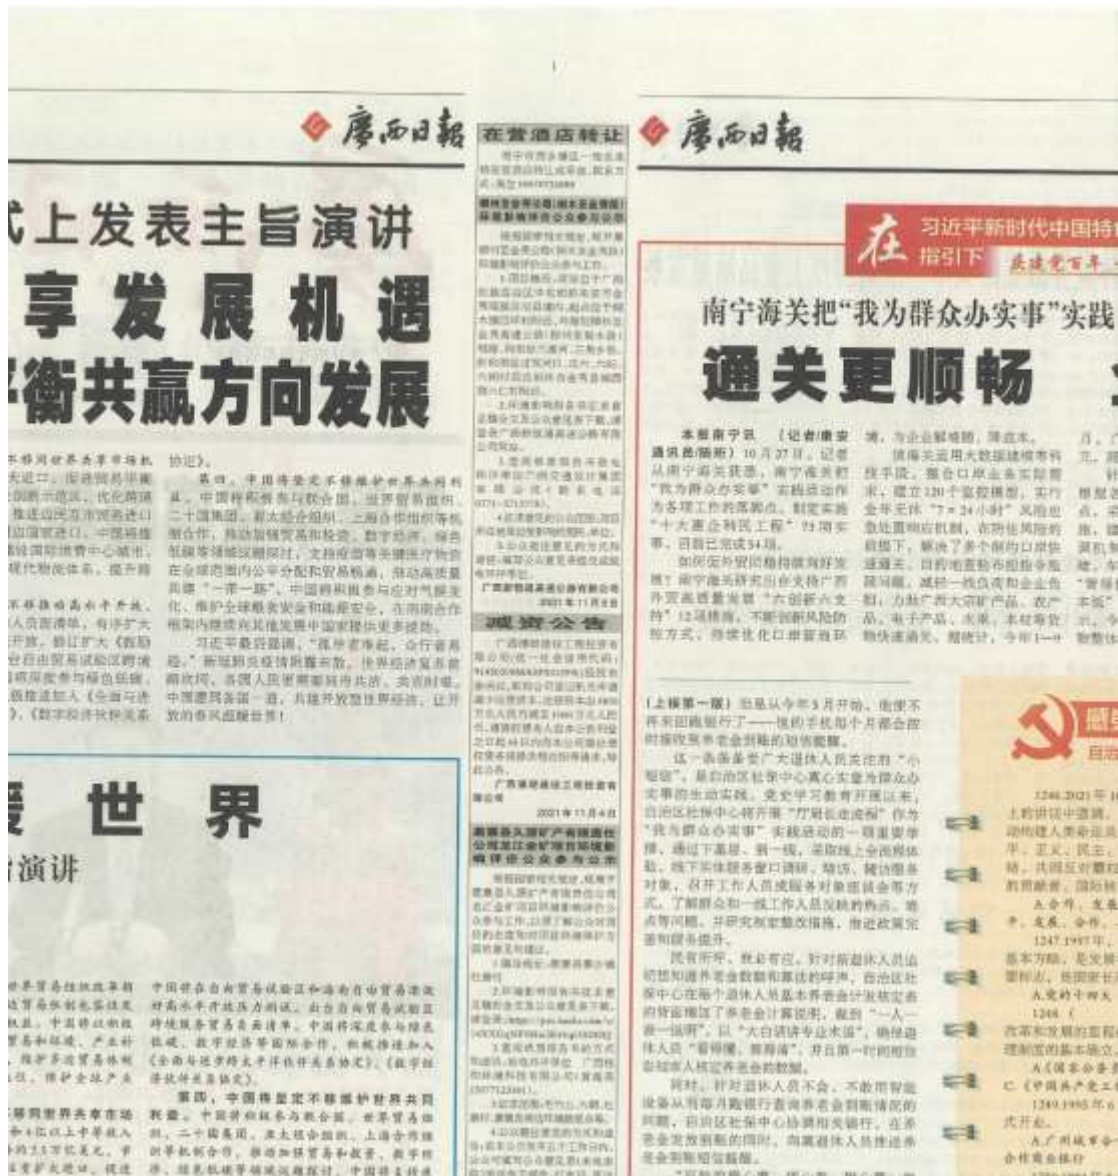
广西日报

式上发表主旨演讲

享发展机遇

衡共赢方向发展

协定》。

第四，中国将坚定不移维护世界共同利益。中国将积极参与联合国、世界贸易组织、二十国集团、亚太经合组织、上海合作组织等机制合作，推动加强贸易和投资、数字经济、绿色低碳等领域议题探讨，支持前沿领域多边合作，在全球范围内公平分配和贸易机遇，推动高质量共建"一带一路"。中国将积极参与应对气候变化、维护全球粮食安全和能源安全，在南南合作框架内继续向其他发展中国家提供更多援助。

习近平最后强调，"孤举者难起，众行者易趋"。"新冠肺炎疫情挑战在前，世界经济复苏前路坎坷。各国人民更需要同舟共济，共创时艰。中国愿同各国一道，共建开放型世界经济，让开放的春风温暖世界！

世界

演讲

广西日报

在营酒店转让

减资公告

习近平新时代中国特色社会主义思想指引下

庆祝党百年

南宁海关把"我为群众办实事"实践

通关更顺畅

本报南宁讯 （记者/唐安 通讯员/陈彬）10月27日，记者从南宁海关获悉，南宁海关把"我为群众办实事"实践活动作为落实工作的落脚点，制定实施"十大重点惠民工程"73项实事，目前已完成54项。

如何应对贸易保护和疫情双重挑？南宁海关研究出台支持广西外贸高质量发展"六创新六支持"12项措施，不断创新风险防控方式，持续优化口岸营商环境，为企业解难题，降成本。

该海关运用大数据建模等科技手段，整合口岸业务实际需求，建立120个监控模型，实行全年无休"7×24小时"风险监控机制，在防住风险的前提下，解决了多个倒内口岸快速通关，目前海关数字化担保全覆盖，减轻一线负责和企业负担，力助广西大宗矿产品、农产品、电子产品、水果、本地特色物快速通关。据统计，今年1—9

（上接第一版）当且从今年5月开始，街道不再发回纸质银行了——我的手机每个月都会自动接收到养老金到账的短信提醒。

这一条温馨暖心的好消息，是自治区社保中心真心实意为群众办实事的生动实践。党史学习教育开展以来，自治区社保中心将开展"厅局长走流程"作为"我为群众办实事"实践活动的一项重要举措，通过下基层、到一线，采取线上全流程体验、线下实体服务窗口调研、暗访、蹲点服务对象，召开工作人员或服务对象座谈会等方式，了解群众和一线工作人员反映的热点、难点等问题，并研究制定整改措施，推进政策完善和服务提升。

民有所呼，我必有应。针对部退休人员迫切想知道养老金数额和发放的呼声，自治区社保中心在每个退休人员基本养老金计发核定表的背面增加了养老金计算说明，做到"一人一表一说明"，以"大白话讲专业术语"，确保退休人员"看得懂、算得清"，并且第一时间短信告知本人核定养老金数额。

同时，针对退休人员不会、不敢用智能设备从而导致每月查询养老金到账情况的问题，自治区社保中心协调相关银行，在养老金发放到账的同时，向离退休人员推送养老金到账短信提醒。

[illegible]

1246.2021年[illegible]
1247.1997年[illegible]
1248.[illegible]
1249.1995年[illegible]